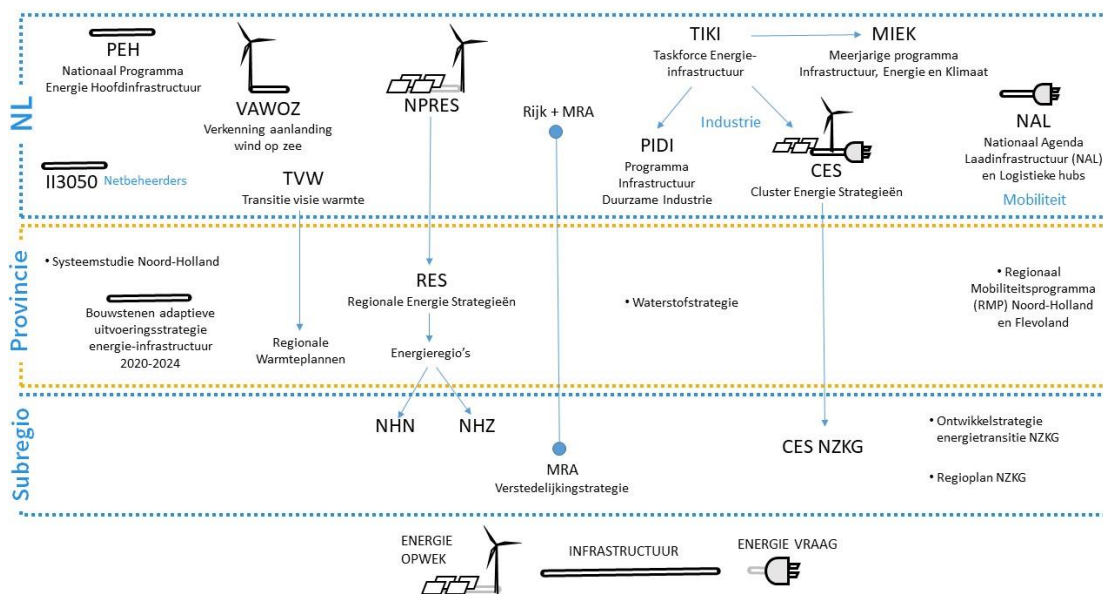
NL

PEH
Nationaal Programma Energie Hoofdinfrastructuur

VAWOZ
Verkenning aanlanding wind op zee

NPRES

Rijk + MRA

TIKI
Taskforce Energie-infrastructuur

MIEK
Meerjarige programma Infrastructuur, Energie en Klimaat

NAL
Nationaal Agenda Laadinfrastructuur (NAL) en Logistieke hubs

Mobiliteit

II3050 Netbeheerders

TVW
Transitie visie warmte

PIDI
Programma Infrastructuur Duurzame Industrie

Industrie

CES
Cluster Energie Strategieën

Provincie

• Systeemstudie Noord-Holland

Bouwstenen adaptieve uitvoeringsstrategie energie-infrastructuur 2020-2024

Regionale Warmteplannen

RES
Regionale Energie Strategieën

Energieregio's

• Waterstofstrategie

• Regionaal Mobiliteitsprogramma (RMP) Noord-Holland en Flevoland

Subregio

NHN

NHZ

MRA
Verstedelijkingstrategie

CES NZKG

• Ontwikkelstrategie energietransitie NZKG

• Regioplan NZKG

ENERGIE OPWEK

INFRASTRUCTUUR

ENERGIE VRAAG